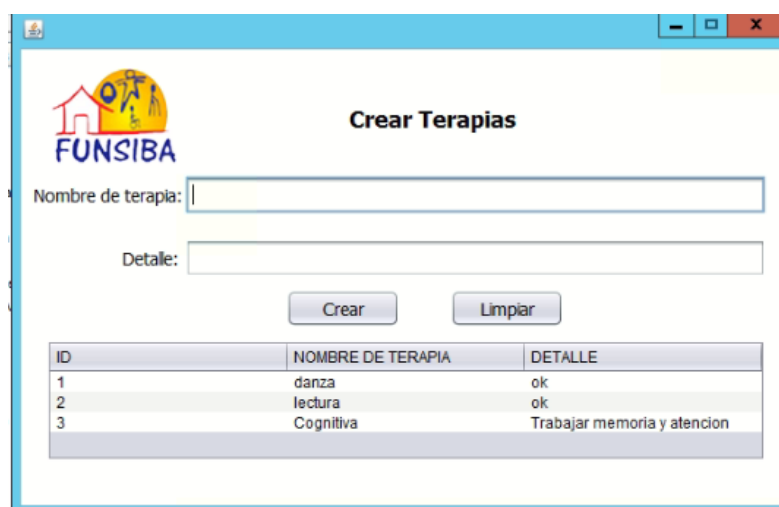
FUNSIBA

Crear Terapias

Nombre de terapia:

Detalle:

Crear Limpiar

| ID | NOMBRE DE TERAPIA | DETALLE |
|---|---|---|
| 1 | danza | ok |
| 2 | lectura | ok |
| 3 | Cognitiva | Trabajar memoria y atencion |